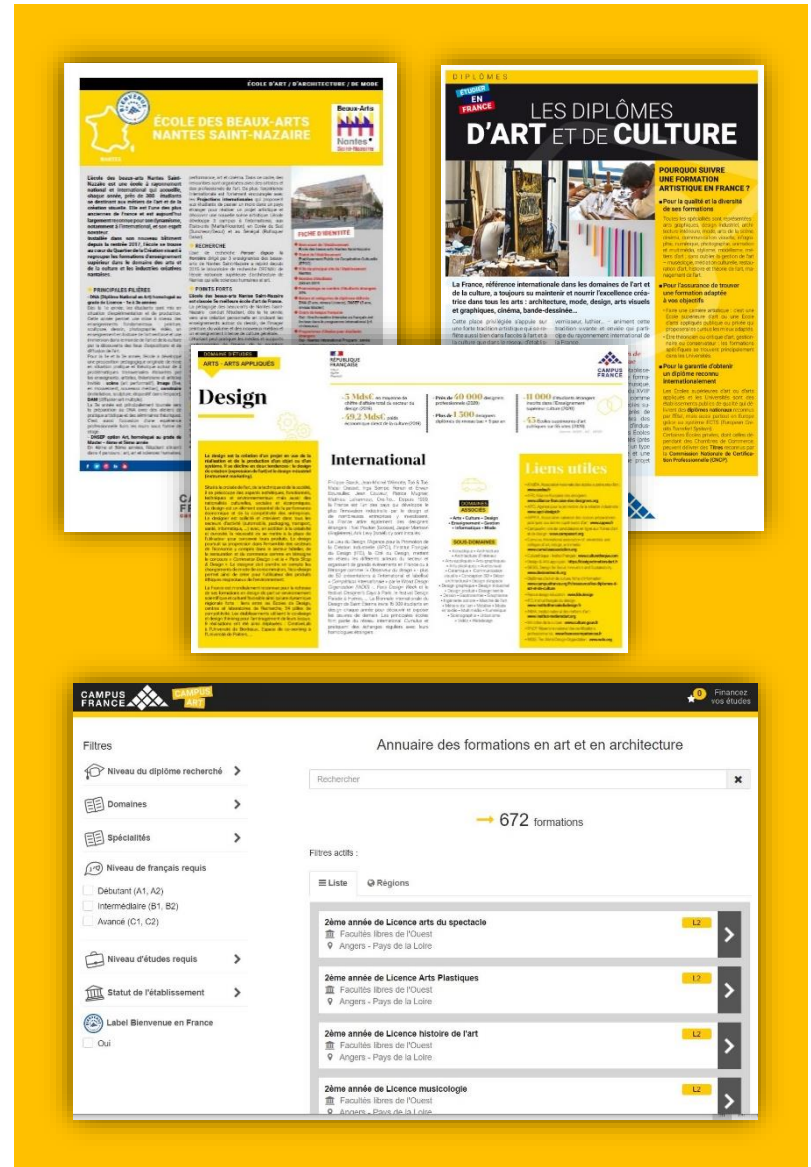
ÉCOLE D'ART / D'ARCHITECTURE / DE MODE

ÉCOLE DES BEAUX-ARTS NANTES SAINT-NAZAIRE

Beaux-Arts Nantes Saint-Nazaire

DIPLÔMES

ÉTUDIER EN FRANCE

LES DIPLÔMES D'ART ET DE CULTURE

POURQUOI SUIVRE UNE FORMATION ARTISTIQUE EN FRANCE ?

Pour la qualité et la diversité de ses formations

Pour l'assurance de trouver une formation adaptée à vos objectifs

Pour la garantie d'obtenir un diplôme reconnu internationalement

La France, référence internationale dans les domaines de l'art et de la culture, a toujours su maintenir et nourrir l'excellence créatrice dans tous les arts : architecture, mode, design, arts visuels et graphiques, cinéma, bande-dessinée...

DOMAINE D'ÉTUDES
ARTS - ARTS APPLIQUÉS

Design

International

Liens utiles

CAMPUS FRANCE

CAMPUS FRANCE CAMPUS ART

Financez vos études

Filtres

Niveau du diplôme recherché

Domaines

Spécialités

Niveau de français requis

Débutant (A1, A2)

Intermédiaire (B1, B2)

Avancé (C1, C2)

Niveau d'études requis

Statut de l'établissement

Label Bienvenue en France

Oui

Annuaire des formations en art et en architecture

Rechercher

672 formations

Filtres actifs :

Liste

Régions

2ème année de Licence arts du spectacle
Facultés libres de l'Ouest
Angers - Pays de la Loire
L2

2ème année de Licence Arts Plastiques
Facultés libres de l'Ouest
Angers - Pays de la Loire
L2

2ème année de Licence histoire de l'art
Facultés libres de l'Ouest
Angers - Pays de la Loire
L2

2ème année de Licence musicologie
Facultés libres de l'Ouest
Angers - Pays de la Loire
L2